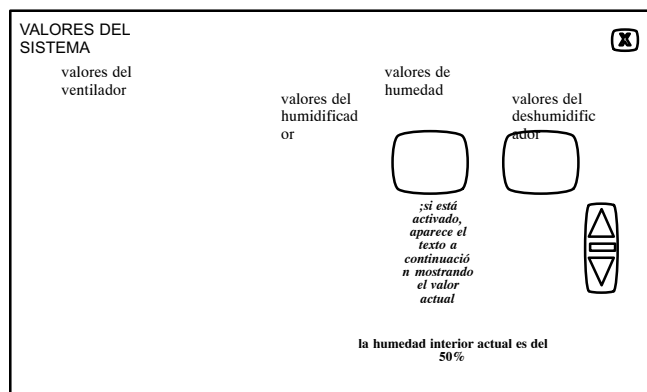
VALORES DEL SISTEMA

valores del ventilador

valores del humidificador

valores de humedad

valores del deshumidificador

;si está activado, aparece el texto a continuación mostrando el valor actual

la humedad interior actual es del 50%